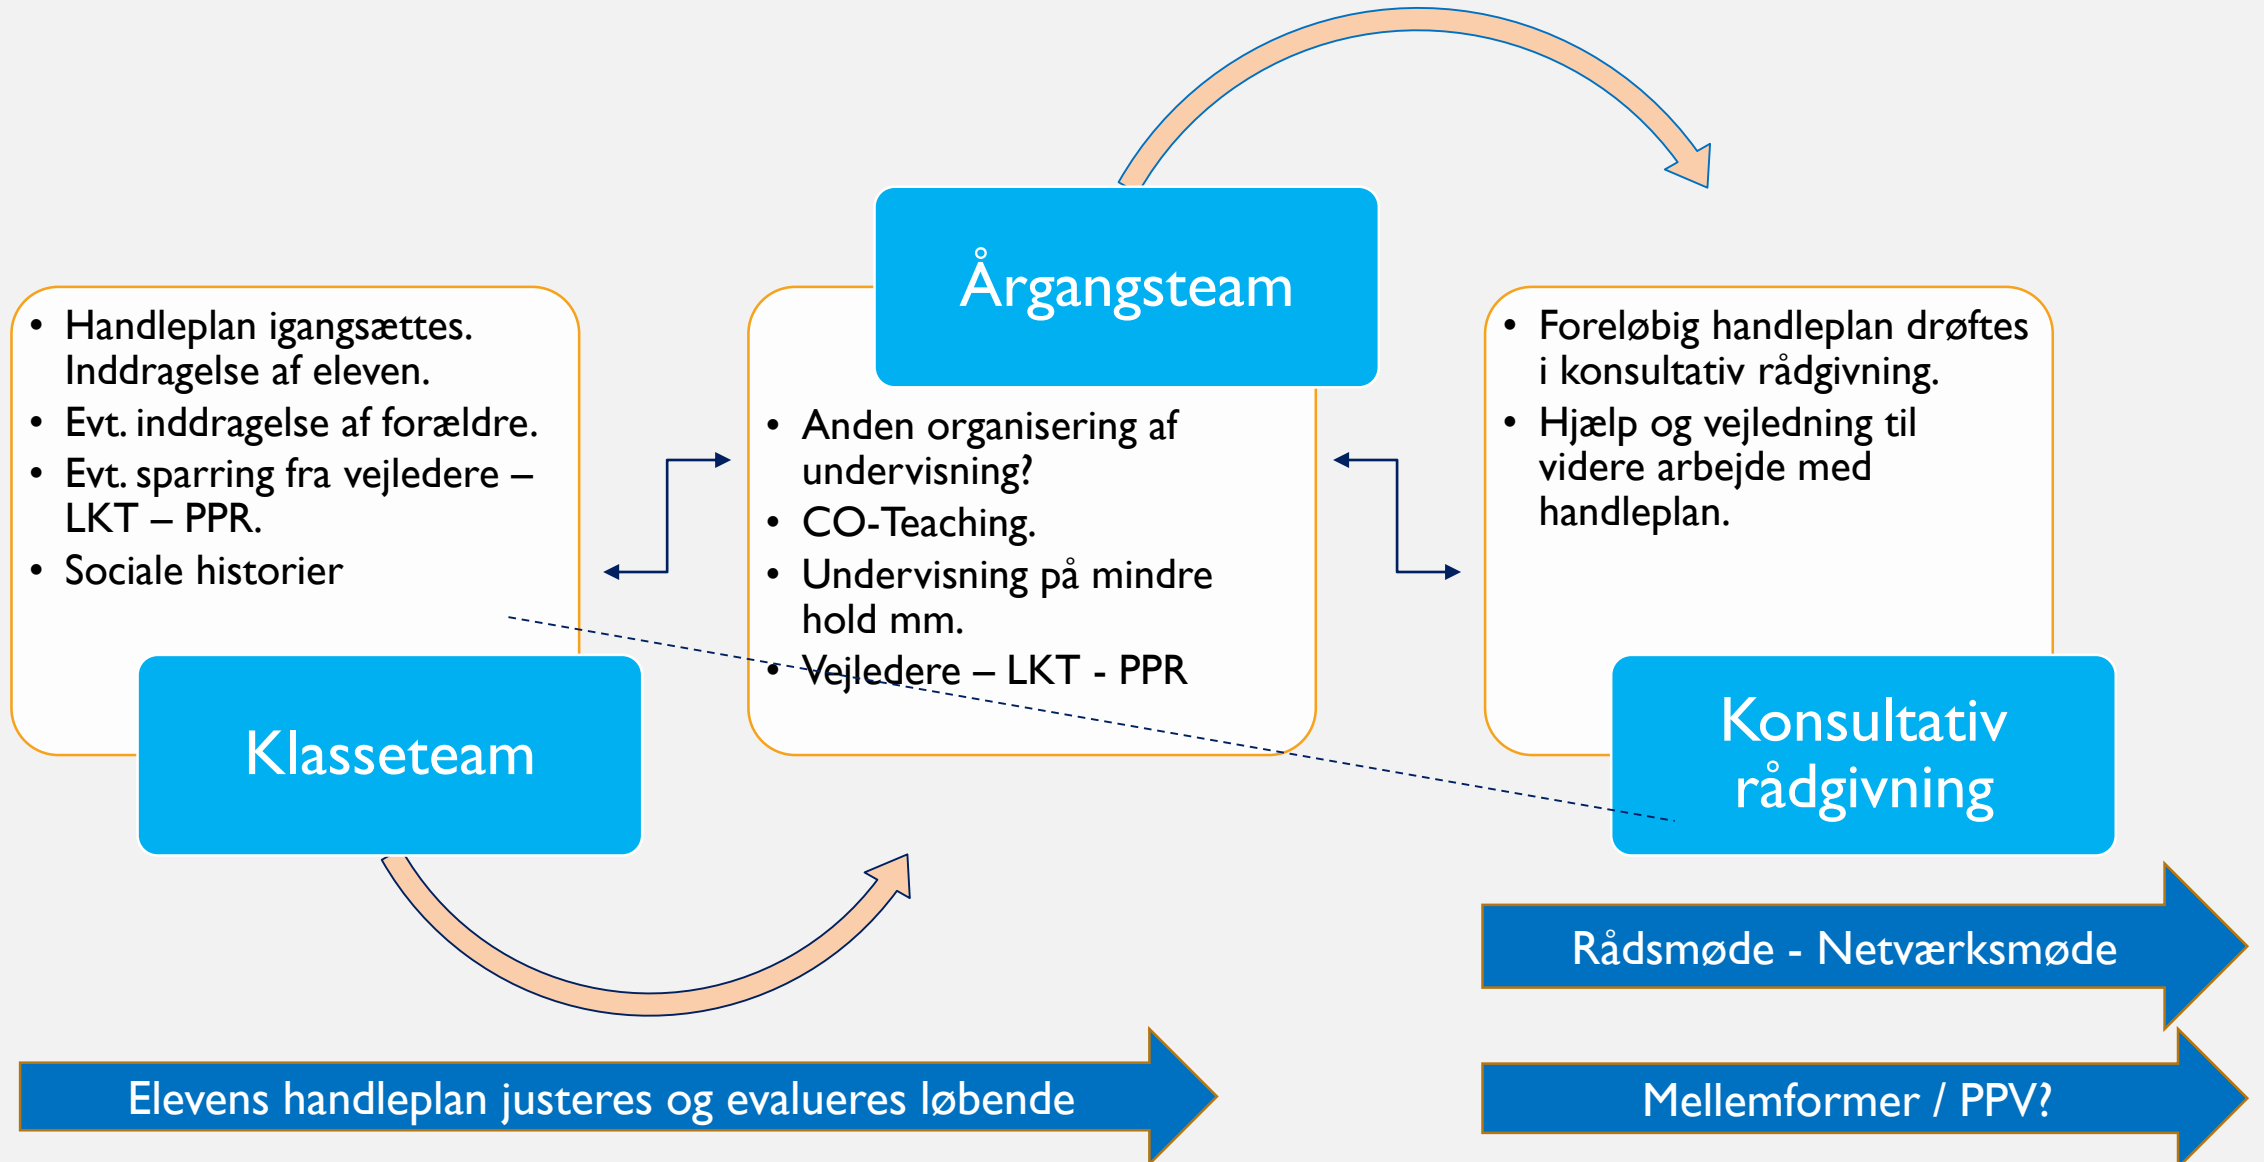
Årgangsteam

• Handleplan igangsættes. Inddragelse af eleven.
• Evt. inddragelse af forældre.
• Evt. sparring fra vejledere – LKT – PPR.
• Sociale historier

Klasseteam

• Anden organisering af undervisning?
• CO-Teaching.
• Undervisning på mindre hold mm.
• Vejledere – LKT - PPR

• Foreløbig handleplan drøftes i konsultativ rådgivning.
• Hjælp og vejledning til videre arbejde med handleplan.

Konsultativ rådgivning

Rådsmøde - Netværksmøde

Elevens handleplan justeres og evalueres løbende

Mellemformer / PPV?